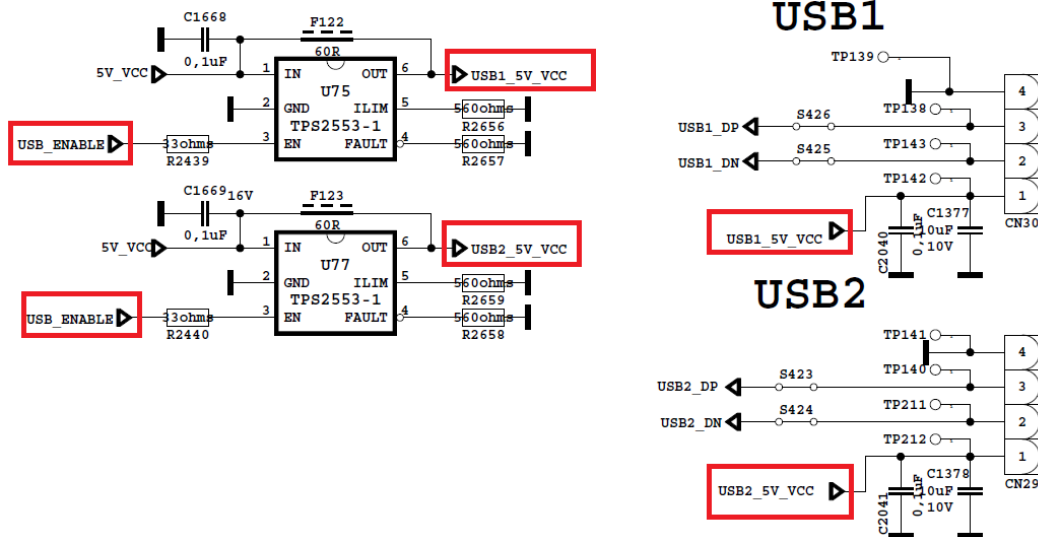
C1668
0,1uF
F122
60R
5V_VCC
1 IN
U75
OUT 6
USB1_5V_VCC
2 GND
TPS2553-1
ILIM 5
560ohms
R2656
USB_ENABLE
33ohms
R2439
3 EN
FAULT 4
560ohms
R2657

C1669
16V
0,1uF
F123
60R
5V_VCC
1 IN
U77
OUT 6
USB2_5V_VCC
2 GND
TPS2553-1
ILIM 5
560ohms
R2659
USB_ENABLE
33ohms
R2440
3 EN
FAULT 4
560ohms
R2658

USB1
TP139
TP138
4
USB1_DP
S426
3
USB1_DN
S425
TP143
2
TP142
1
USB1_5V_VCC
C2040
0,1uF
C1377
10uF
10V
CN30

USB2
TP141
4
TP140
USB2_DP
S423
3
USB2_DN
S424
TP211
2
TP212
1
USB2_5V_VCC
C2041
0,1uF
C1378
10uF
10V
CN29